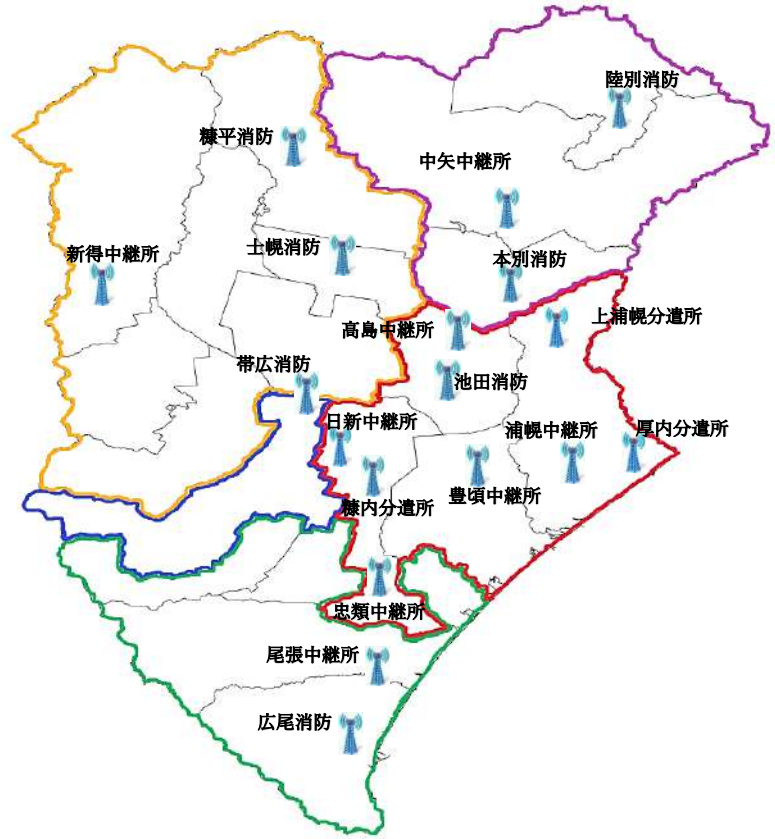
陸別消防

糠平消防

中矢中継所

新得中継所

士幌消防

本別消防

上浦幌分遣所

高島中継所

帯広消防

池田消防

日新中継所

浦幌中継所

厚内分遣所

糠内分遣所

豊頃中継所

忠類中継所

尾張中継所

広尾消防